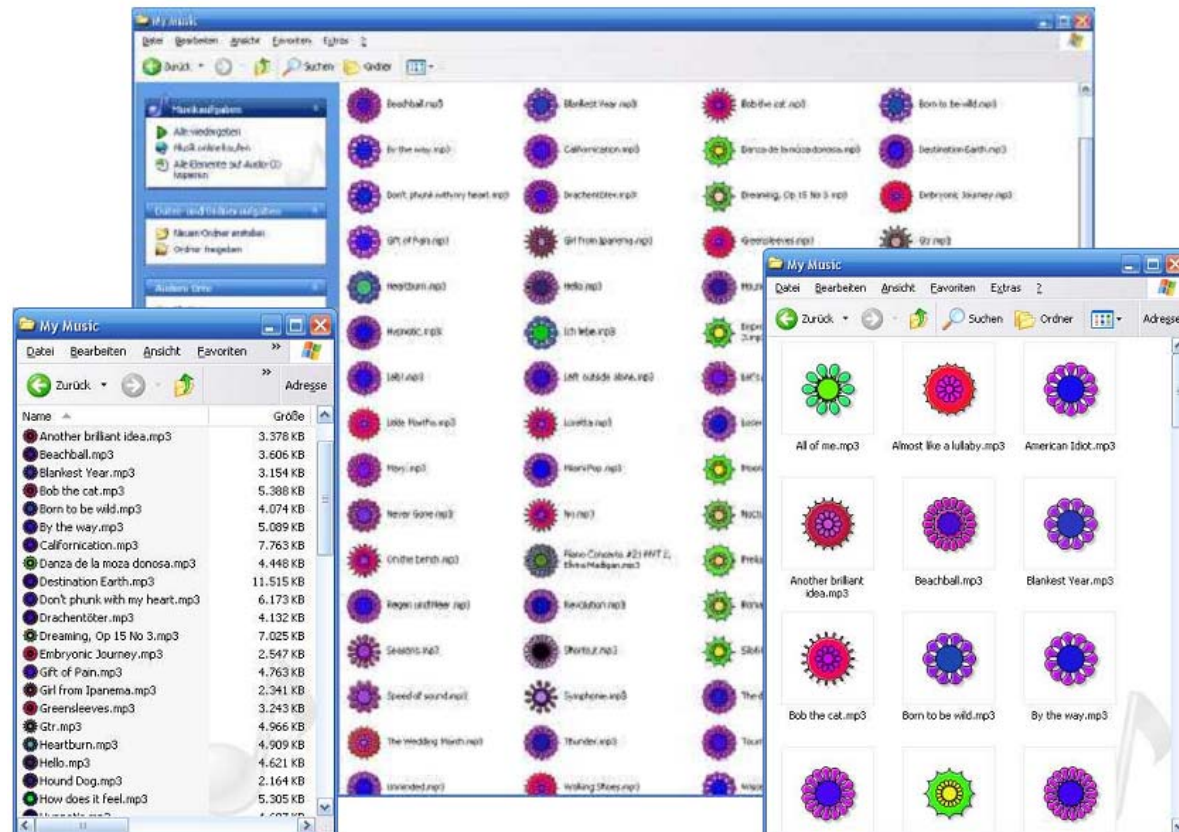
My Music
Datei Bearbeiten Ansicht Favoriten Extras ?
Zurück Suchen Ordner

Musikaufgaben
Alle wiedergeben
Musik online kaufen
Alle Elemente auf Audio-CD kopieren

Datei- und Ordneraufgaben
Neuen Ordner erstellen
Ordner freigeben

Andere Orte

Beachball.mp3
Blankest Year.mp3
Bob the cat.mp3
Born to be wild.mp3
By the way.mp3
Californication.mp3
Danza de la moza donosa.mp3
Destination Earth.mp3
Don't phunk with my heart.mp3
Drachentöter.mp3
Dreaming, Op 15 No 3.mp3
Embryonic Journey.mp3
Gift of Pain.mp3
Girl from Ipanema.mp3
Greensleeves.mp3
Gtr.mp3
Heartburn.mp3
Hello.mp3
Hypnotic.mp3
Ich lebe.mp3
Lady.mp3
Left outside alone.mp3
Little Plastic.mp3
Loretta.mp3
Moy.mp3
Moon Pop.mp3
Never Gone.mp3
No.mp3
On the bench.mp3
Piano Concerto #2 PART 2, Elena Madigan.mp3
Regen und Meer.mp3
Revolution.mp3
Seasons.mp3
Shortcut.mp3
Speed of sound.mp3
Symphone.mp3
The Wedding March.mp3
Thunder.mp3
Unminded.mp3
Walking Shoes.mp3

My Music
Datei Bearbeiten Ansicht Favoriten
Zurück
Adresse
Name
Größe
Another brilliant idea.mp3 3.378 KB
Beachball.mp3 3.606 KB
Blankest Year.mp3 3.154 KB
Bob the cat.mp3 5.388 KB
Born to be wild.mp3 4.074 KB
By the way.mp3 5.089 KB
Californication.mp3 7.763 KB
Danza de la moza donosa.mp3 4.448 KB
Destination Earth.mp3 11.515 KB
Don't phunk with my heart.mp3 6.173 KB
Drachentöter.mp3 4.132 KB
Dreaming, Op 15 No 3.mp3 7.025 KB
Embryonic Journey.mp3 2.547 KB
Gift of Pain.mp3 4.763 KB
Girl from Ipanema.mp3 2.341 KB
Greensleeves.mp3 3.243 KB
Gtr.mp3 4.966 KB
Heartburn.mp3 4.909 KB
Hello.mp3 4.621 KB
Hound Dog.mp3 2.164 KB
How does it feel.mp3 5.305 KB

My Music
Datei Bearbeiten Ansicht Favoriten Extras ?
Zurück Suchen Ordner Adresse
All of me.mp3
Almost like a lullaby.mp3
American Idiot.mp3
Another brilliant idea.mp3
Beachball.mp3
Blankest Year.mp3
Bob the cat.mp3
Born to be wild.mp3
By the way.mp3